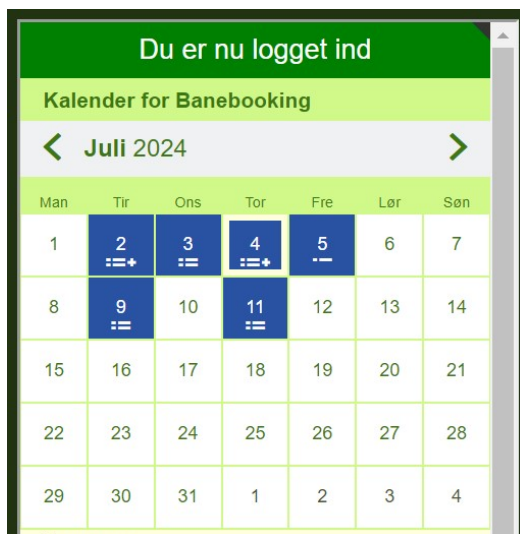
Du er nu logget ind

Kalender for Banebooking

< Juli 2024 >

| Man | Tir | Ons | Tor | Fre | Lør | Søn |
|---|---|---|---|---|---|---|
| 1 | 2 | 3 | 4 | 5 | 6 | 7 |
| 8 | 9 | 10 | 11 | 12 | 13 | 14 |
| 15 | 16 | 17 | 18 | 19 | 20 | 21 |
| 22 | 23 | 24 | 25 | 26 | 27 | 28 |
| 29 | 30 | 31 | 1 | 2 | 3 | 4 |